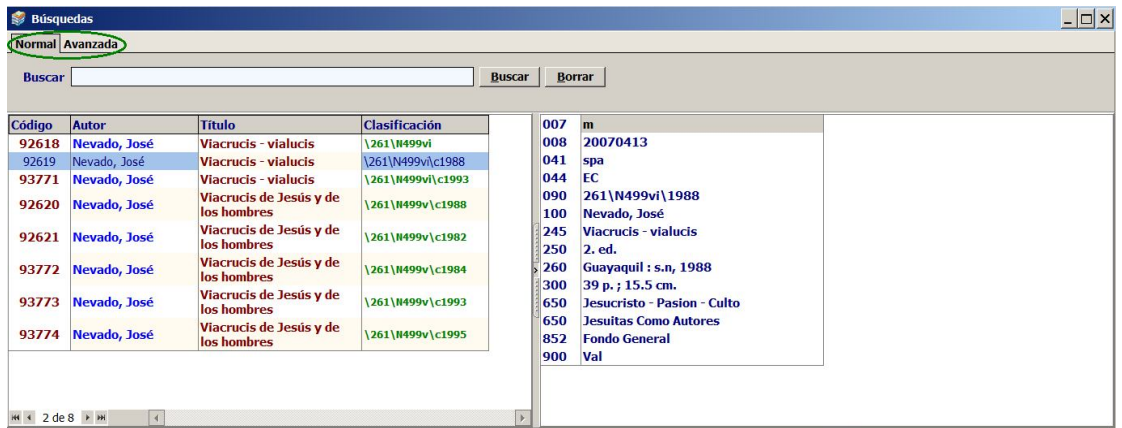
Búsquedas

Normal Avanzada

Buscar [Buscar] [Borrar]

| Código | Autor | Título | Clasificación |
|---|---|---|---|
| 92618 | Nevado, José | Viacrucis - vialucis | \261\N499vi |
| 92619 | Nevado, José | Viacrucis - vialucis | \261\N499vi\c1988 |
| 93771 | Nevado, José | Viacrucis - vialucis | \261\N499vi\c1993 |
| 92620 | Nevado, José | Viacrucis de Jesús y de los hombres | \261\N499v\c1988 |
| 92621 | Nevado, José | Viacrucis de Jesús y de los hombres | \261\N499v\c1982 |
| 93772 | Nevado, José | Viacrucis de Jesús y de los hombres | \261\N499v\c1984 |
| 93773 | Nevado, José | Viacrucis de Jesús y de los hombres | \261\N499v\c1993 |
| 93774 | Nevado, José | Viacrucis de Jesús y de los hombres | \261\N499v\c1995 |

2 de 8

| | |
|---|---|
| 007 | m |
| 008 | 20070413 |
| 041 | spa |
| 044 | EC |
| 090 | 261\N499vi\1988 |
| 100 | Nevado, José |
| 245 | Viacrucis - vialucis |
| 250 | 2. ed. |
| 260 | Guayaquil : s.n, 1988 |
| 300 | 39 p. ; 15.5 cm. |
| 650 | Jesucristo - Pasion - Culto |
| 650 | Jesuitas Como Autores |
| 852 | Fondo General |
| 900 | Val |